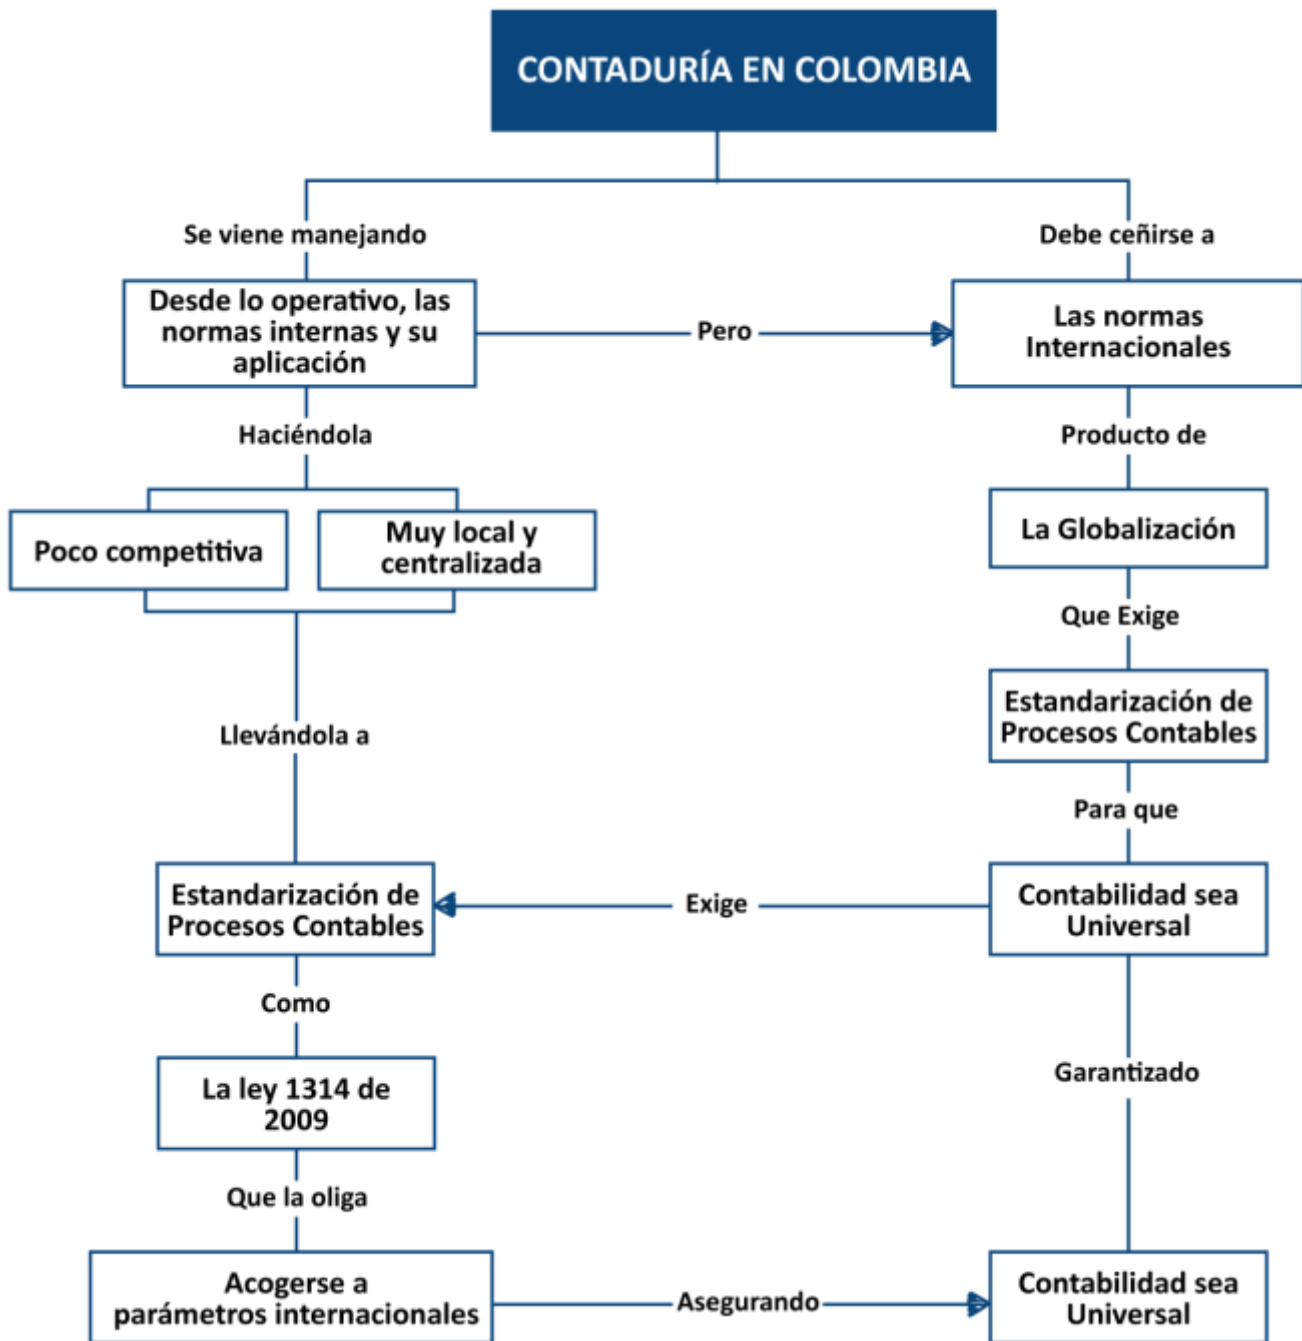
CONTADURÍA EN COLOMBIA

Se viene manejando

Desde lo operativo, las normas internas y su aplicación

Pero

Debe ceñirse a

Las normas Internacionales

Haciéndola

Poco competitiva

Muy local y centralizada

Llevándola a

Estandarización de Procesos Contables

Como

La ley 1314 de 2009

Que la oliga

Acogerse a parámetros internacionales

Asegurando

Producto de

La Globalización

Que Exige

Estandarización de Procesos Contables

Para que

Contabilidad sea Universal

Exige

Garantizado

Contabilidad sea Universal